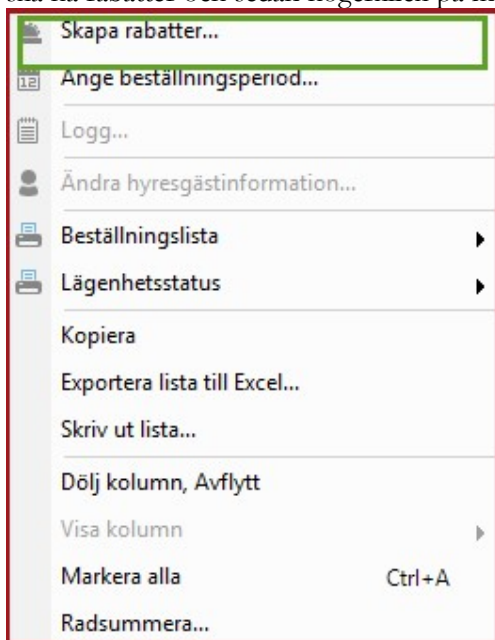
ska ha rabatter och sedan högerklick på m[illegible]

Skapa rabatter...
Ange beställningsperiod...
Logg...
Ändra hyresgästinformation...
Beställningslista
Lägenhetsstatus
Kopiera
Exportera lista till Excel...
Skriv ut lista...
Dölj kolumn, Avflytt
Visa kolumn
Markera alla Ctrl+A
Radsummera...